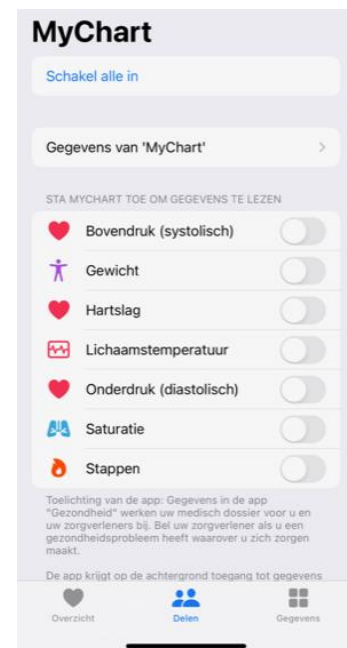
MyChart

Schakel alle in

Gegevens van 'MyChart'

STA MYCHART TOE OM GEGEVENS TE LEZEN

Bovendruk (systolisch)

Gewicht

Hartslag

Lichaamstemperatuur

Onderdruk (diastolisch)

Saturatie

Stappen

Toelichting van de app: Gegevens in de app "Gezondheid" werken uw medisch dossier voor u en uw zorgverleners bij. Bel uw zorgverlener als u een gezondheidsprobleem heeft waarover u zich zorgen maakt.

De app krijgt op de achtergrond toegang tot gegevens

Overzicht Delen Gegevens